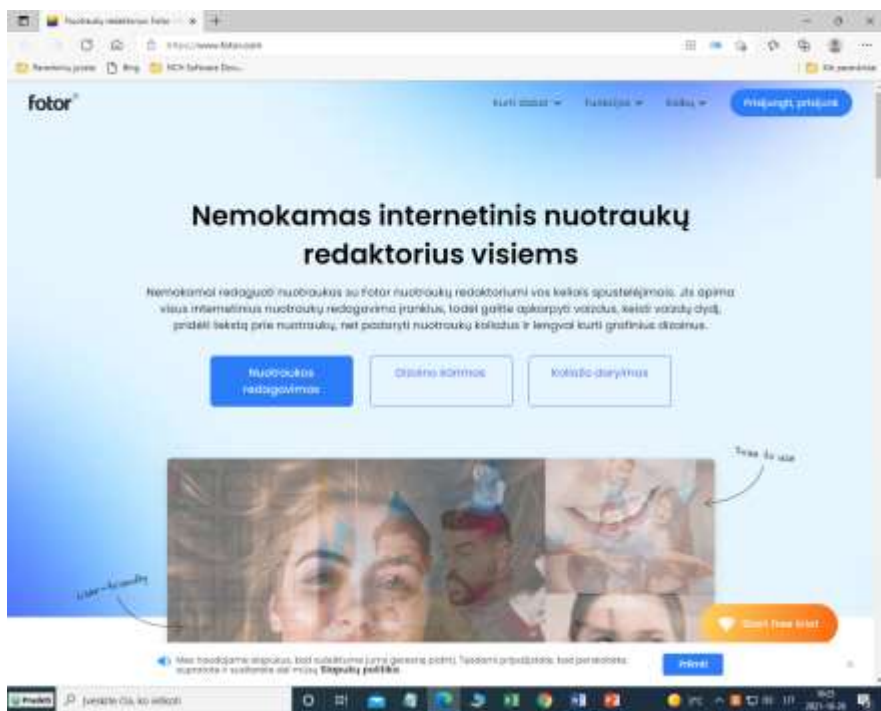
Nuotraukų redaktorius: Fotor

https://www.fotor.com

Pavetkinų juosta Bing NCH Software Dow...

Kiti parankiniai

fotor

Kurti dizainą Funkcijos Kalba

Prisijungti, prisijunk

Nemokamas internetinis nuotraukų redaktorius visiems

Nemokamai redaguoti nuotraukas su Fotor nuotraukų redaktoriumi vos keliais spustelėjimais. Jis apima visus internetinius nuotraukų redagavimo įrankius, todėl galite apkarpyti vaizdus, keisti vaizdų dydį, pridėti tekstą prie nuotraukų, net padaryti nuotraukų koliažus ir lengvai kurti grafinius dizainus.

Nuotraukos redagavimas

Dizaino kūrimas

Koliažo darymas

Free to use

User-friendly

Start free trial

Mes naudojame slapukus, kad suteiktume jums geresnę patirtį. Tęsdami pripažįstate, kad perskaitėte, supratote ir sutinkate su mūsų Slapukų politika

Priimti

Pradėti

Įveskite čia, ko ieškote